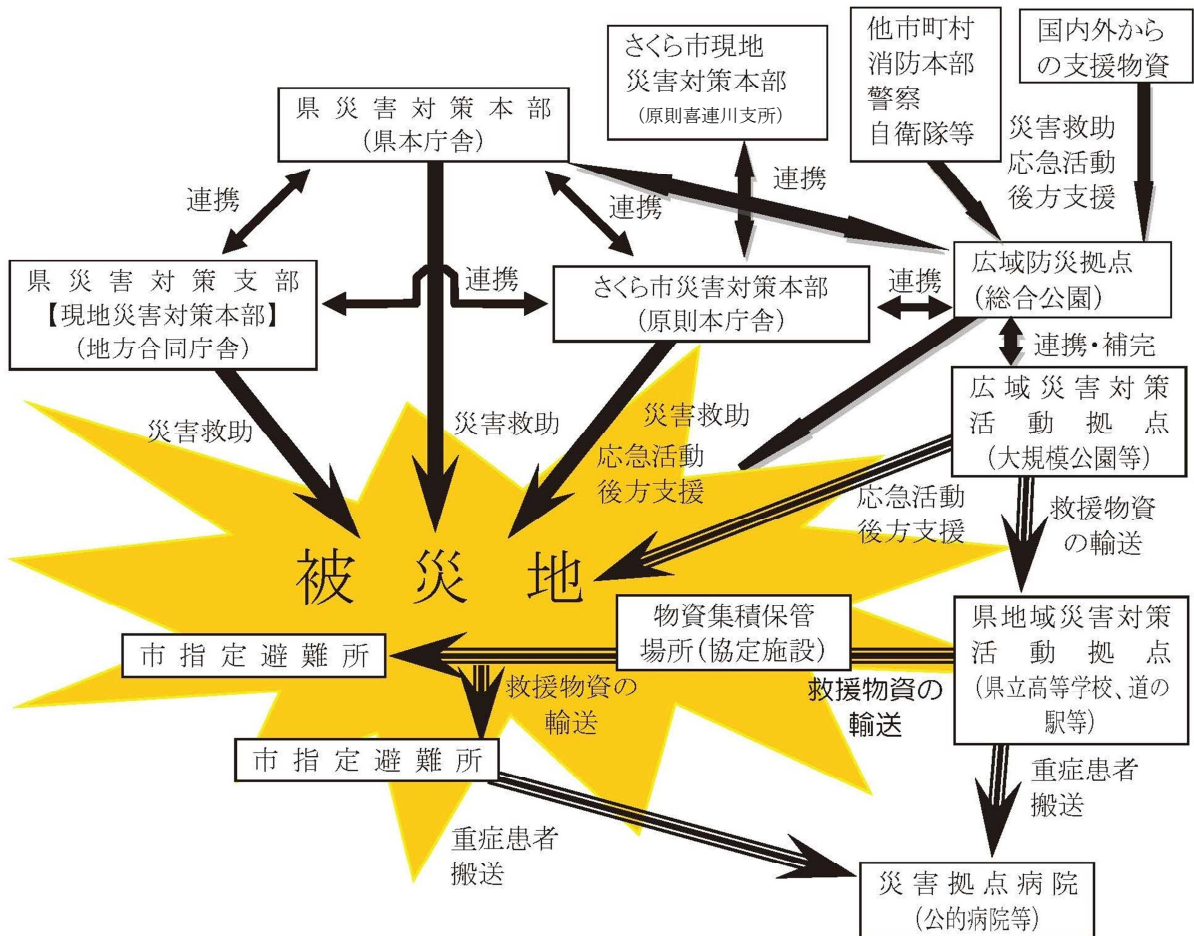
さくら市現地
災害対策本部
(原則喜連川支所)

他市町村
消防本部
警察
自衛隊等

国内外から
の支援物資

県災害対策本部
(県本庁舎)

災害救助
応急活動
後方支援

連携

連携

連携

県災害対策支部
【現地災害対策本部】
(地方合同庁舎)

連携

さくら市災害対策本部
(原則本庁舎)

連携

広域防災拠点
(総合公園)

連携・補完

広域災害対策
活動拠点
(大規模公園等)

災害救助

災害救助

災害救助
応急活動
後方支援

応急活動
後方支援

救援物資
の輸送

被災地

物資集積保管
場所(協定施設)

県地域災害対策
活動拠点
(県立高等学校、道の駅等)

市指定避難所

救援物資の
輸送

救援物資の
輸送

市指定避難所

重症患者
搬送

重症患者
搬送

災害拠点病院
(公的病院等)